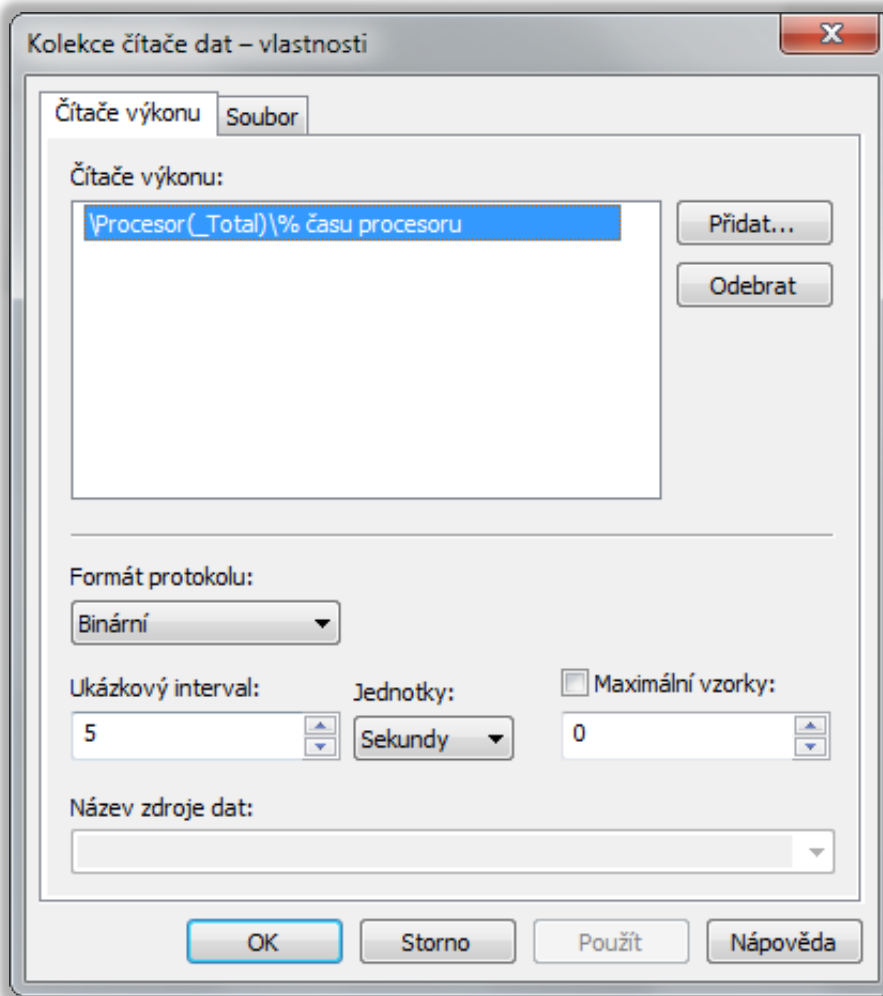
Kolekce čítače dat – vlastnosti

Čítače výkonu
Soubor

Čítače výkonu:

\Procesor(_Total)\% času procesoru

Přidat...

Odebrat

Formát protokolu:

Binární

Ukázkový interval:

5

Jednotky:

Sekundy

Maximální vzorky:

0

Název zdroje dat:

OK
Storno
Použít
Nápověda